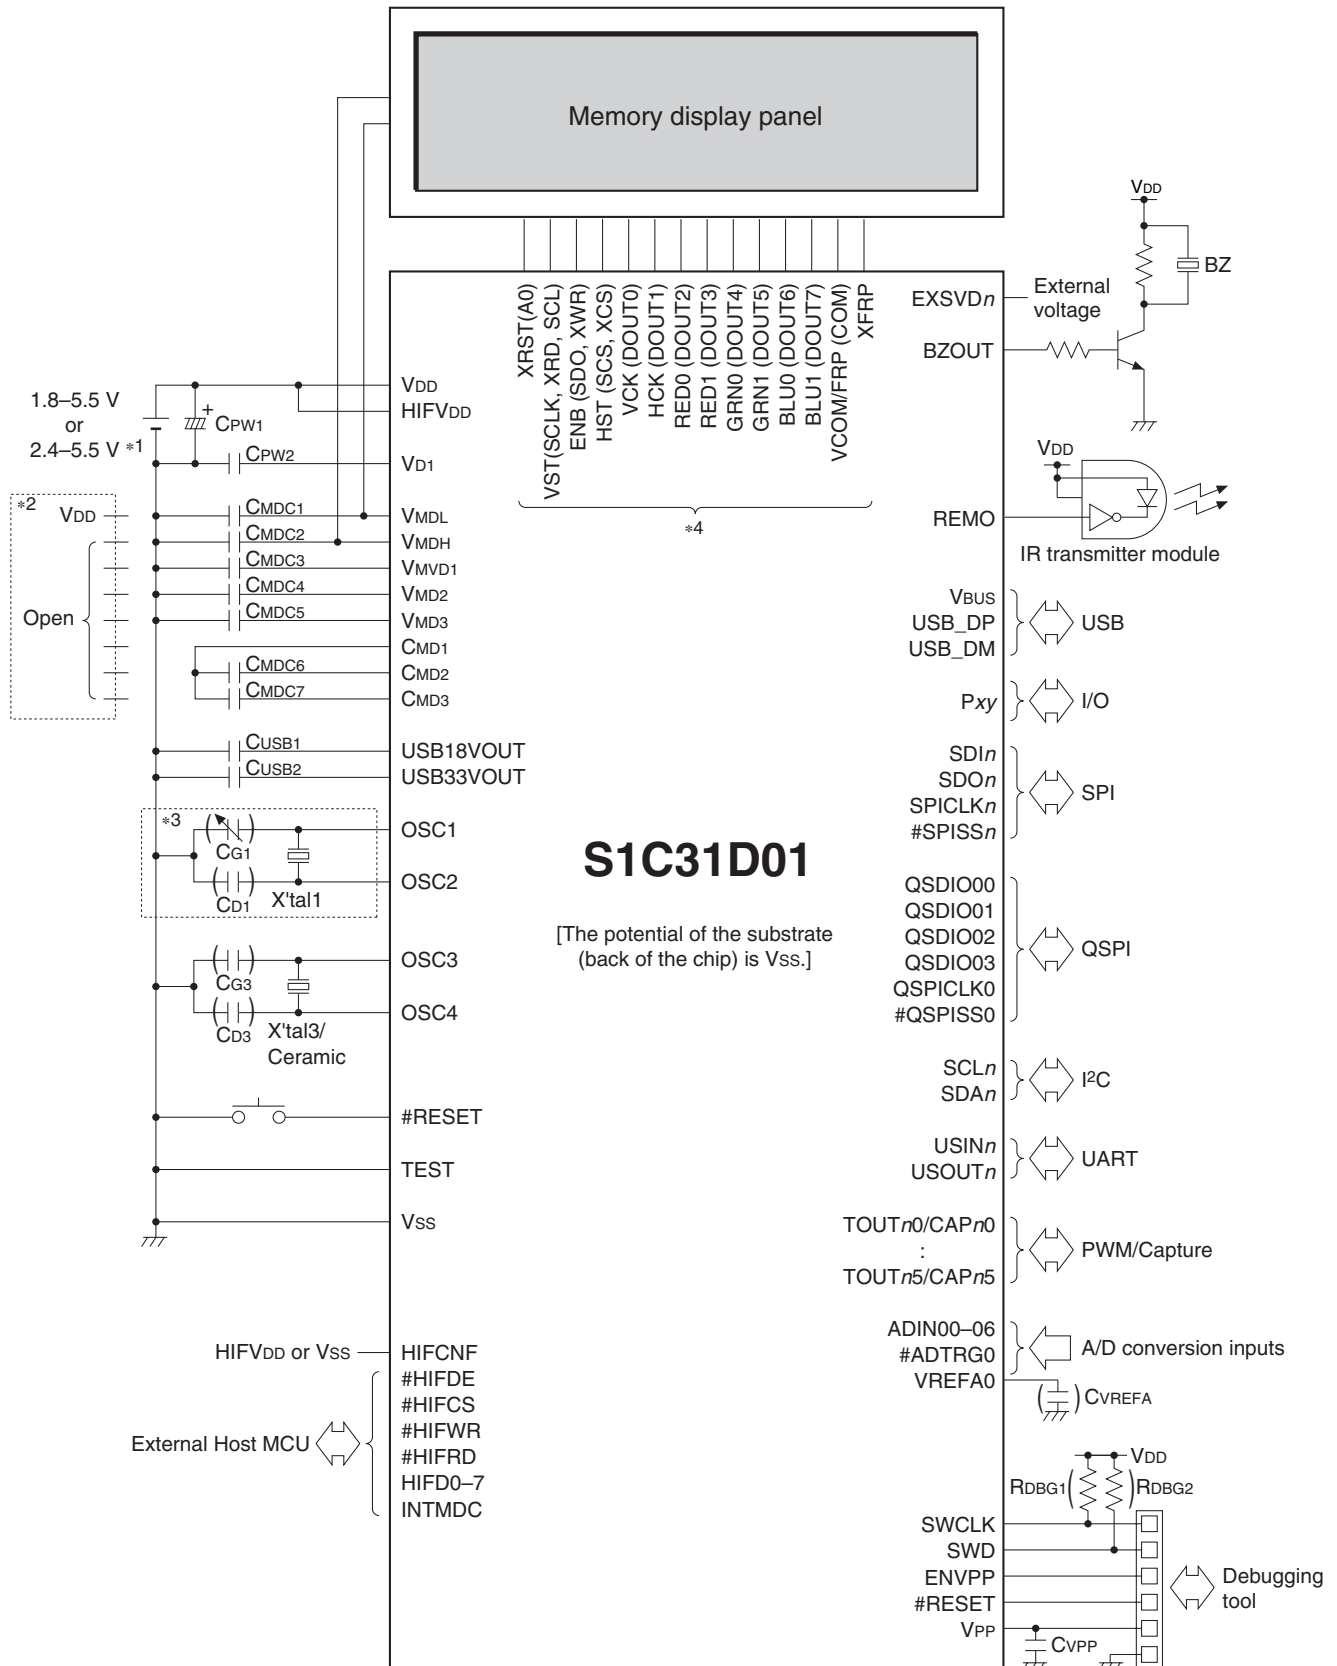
Memory display panel

VDD

BZ

External voltage

EXSVDn

BZOUT

XRST(A0)
VST(SCLK, XRD, SCL)
ENB (SDO, XWR)
HST (SCS, XCS)
VCK (DOUT0)
HCK (DOUT1)
RED0 (DOUT2)
RED1 (DOUT3)
GRN0 (DOUT4)
GRN1 (DOUT5)
BLU0 (DOUT6)
BLU1 (DOUT7)
VCOM/FRP (COM)
XFRP

*4

1.8–5.5 V
or
2.4–5.5 V *1

CPW1
CPW2

VDD
HIFVDD
VD1

*2
VDD

Open

CMDC1
CMDC2
CMDC3
CMDC4
CMDC5
CMDC6
CMDC7

VMDL
VMDH
VMVD1
VMD2
VMD3
CMD1
CMD2
CMD3

VDD

REMO

IR transmitter module

VBUS
USB_DP
USB_DM
USB

Pxy
I/O

CUSB1
CUSB2
USB18VOUT
USB33VOUT

SDIn
SDOn
SPICLKn
#SPISSn
SPI

*3
CG1
CD1
X'tal1
OSC1
OSC2

S1C31D01

[The potential of the substrate (back of the chip) is VSS.]

QSDIO00
QSDIO01
QSDIO02
QSDIO03
QSPICLK0
#QSPISS0
QSPI

CG3
CD3
X'tal3/
Ceramic
OSC3
OSC4

SCLn
SDAn
I2C

#RESET
TEST
VSS

USINn
USOUTn
UART

TOUTn0/CAPn0
:
TOUTn5/CAPn5
PWM/Capture

HIFVDD or VSS
HIFCNF
#HIFDE
#HIFCS
#HIFWR
#HIFRD
HIFD0–7
INTMDC

External Host MCU

ADIN00–06
#ADTRG0
VREFA0
A/D conversion inputs
CVREFA

VDD
RDBG1
RDBG2

SWCLK
SWD
ENVPP
#RESET
VPP
CVPP

Debugging tool